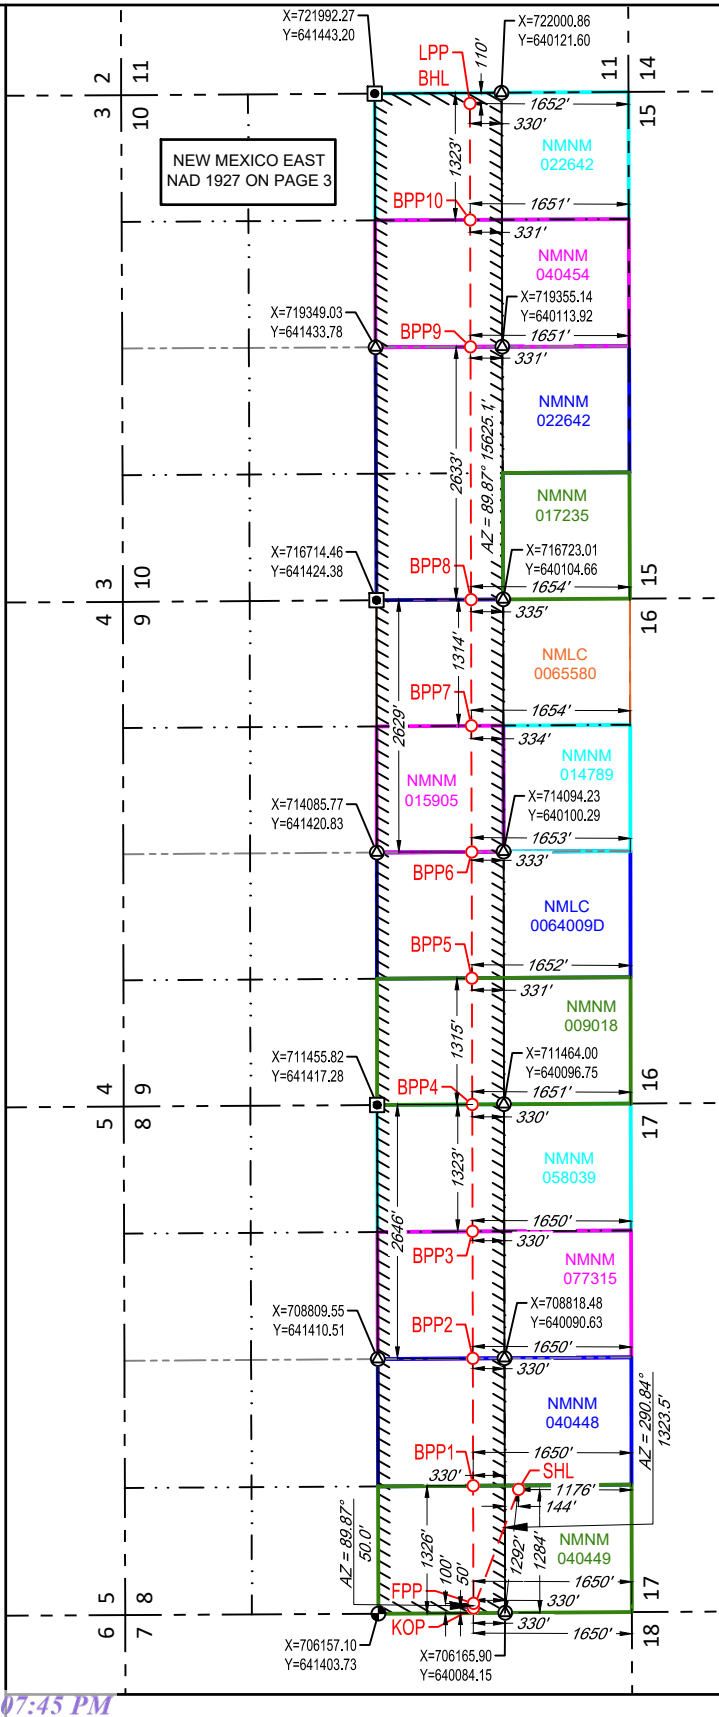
X=721992.27
Y=641443.20

X=722000.86
Y=640121.60

LPP
BHL
110'
2 11
3 10
11 14
15
1652'
330'
NEW MEXICO EAST
NAD 1927 ON PAGE 3
1323'
NMNM
022642
BPP10
1651'
331'
NMNM
040454
X=719349.03
Y=641433.78
X=719355.14
Y=640113.92
BPP9
1651'
331'
NMNM
022642
2633'
AZ = 89.87° 15625.1'
NMNM
017235
X=716714.46
Y=641424.38
X=716723.01
Y=640104.66
BPP8
1654'
3 10
4 9
15
16
335'
NMLC
0065580
1314'
BPP7
1654'
334'
2629'
NMNM
014789
NMNM
015905
X=714085.77
Y=641420.83
X=714094.23
Y=640100.29
1653'
333'
BPP6
NMLC
0064009D
BPP5
1652'
331'
NMNM
009018
1315'
X=711455.82
Y=641417.28
X=711464.00
Y=640096.75
BPP4
1651'
4 9
5 8
16
17
330'
1323'
NMNM
058039
2646'
1650'
330'
BPP3
NMNM
077315
X=708809.55
Y=641410.51
X=708818.48
Y=640090.63
BPP2
1650'
330'
NMNM
040448
AZ = 290.84°
1323.5'
BPP1
1650'
330'
SHL
1176'
144'
AZ = 89.87°
50.0'
1326'
100'
50'
1292'
1284'
NMNM
040449
FPP
1650'
330'
KOP
5 8
6 7
17
18
330'
1650'
X=706157.10
Y=641403.73
X=706165.90
Y=640084.15
07:45 PM